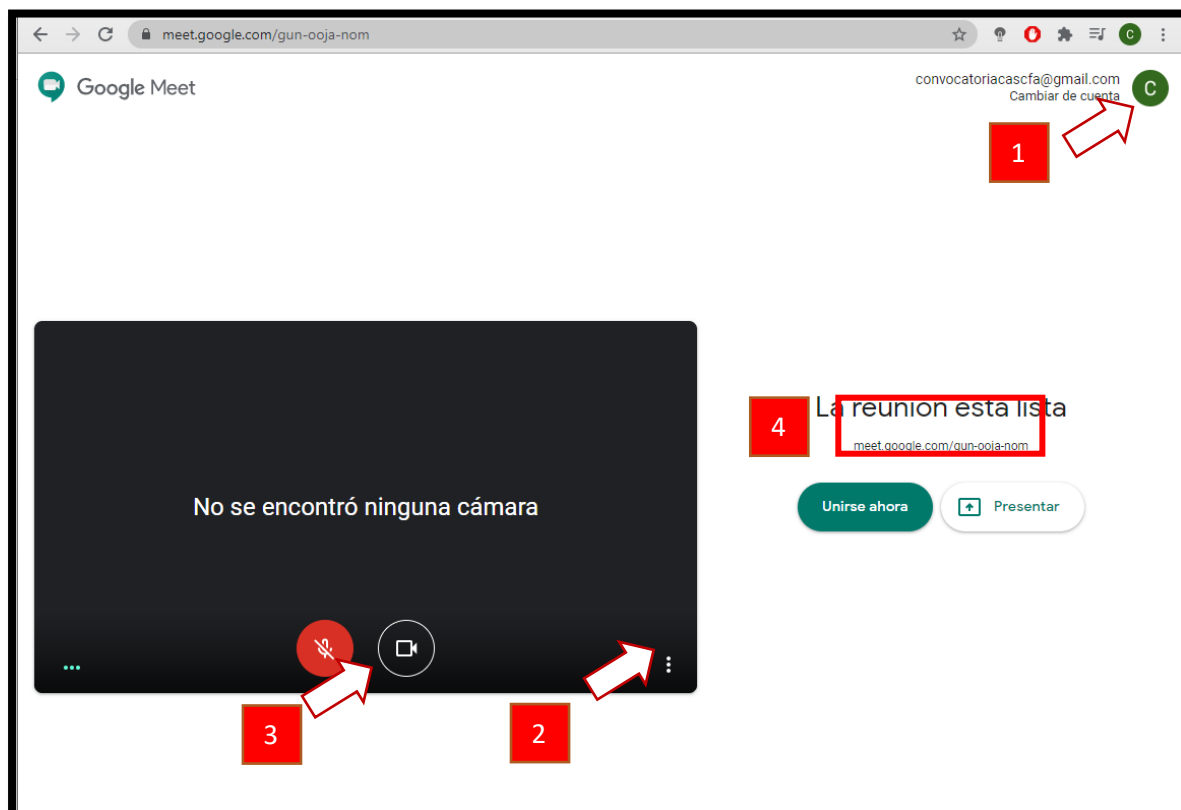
meet.google.com/gun-ooja-nom

Google Meet

convocatoriacascfa@gmail.com
Cambiar de cuenta

C

1

No se encontró ninguna cámara

La reunión está lista
meet.google.com/gun-ooja-nom

4

Unirse ahora

Presentar

3

2